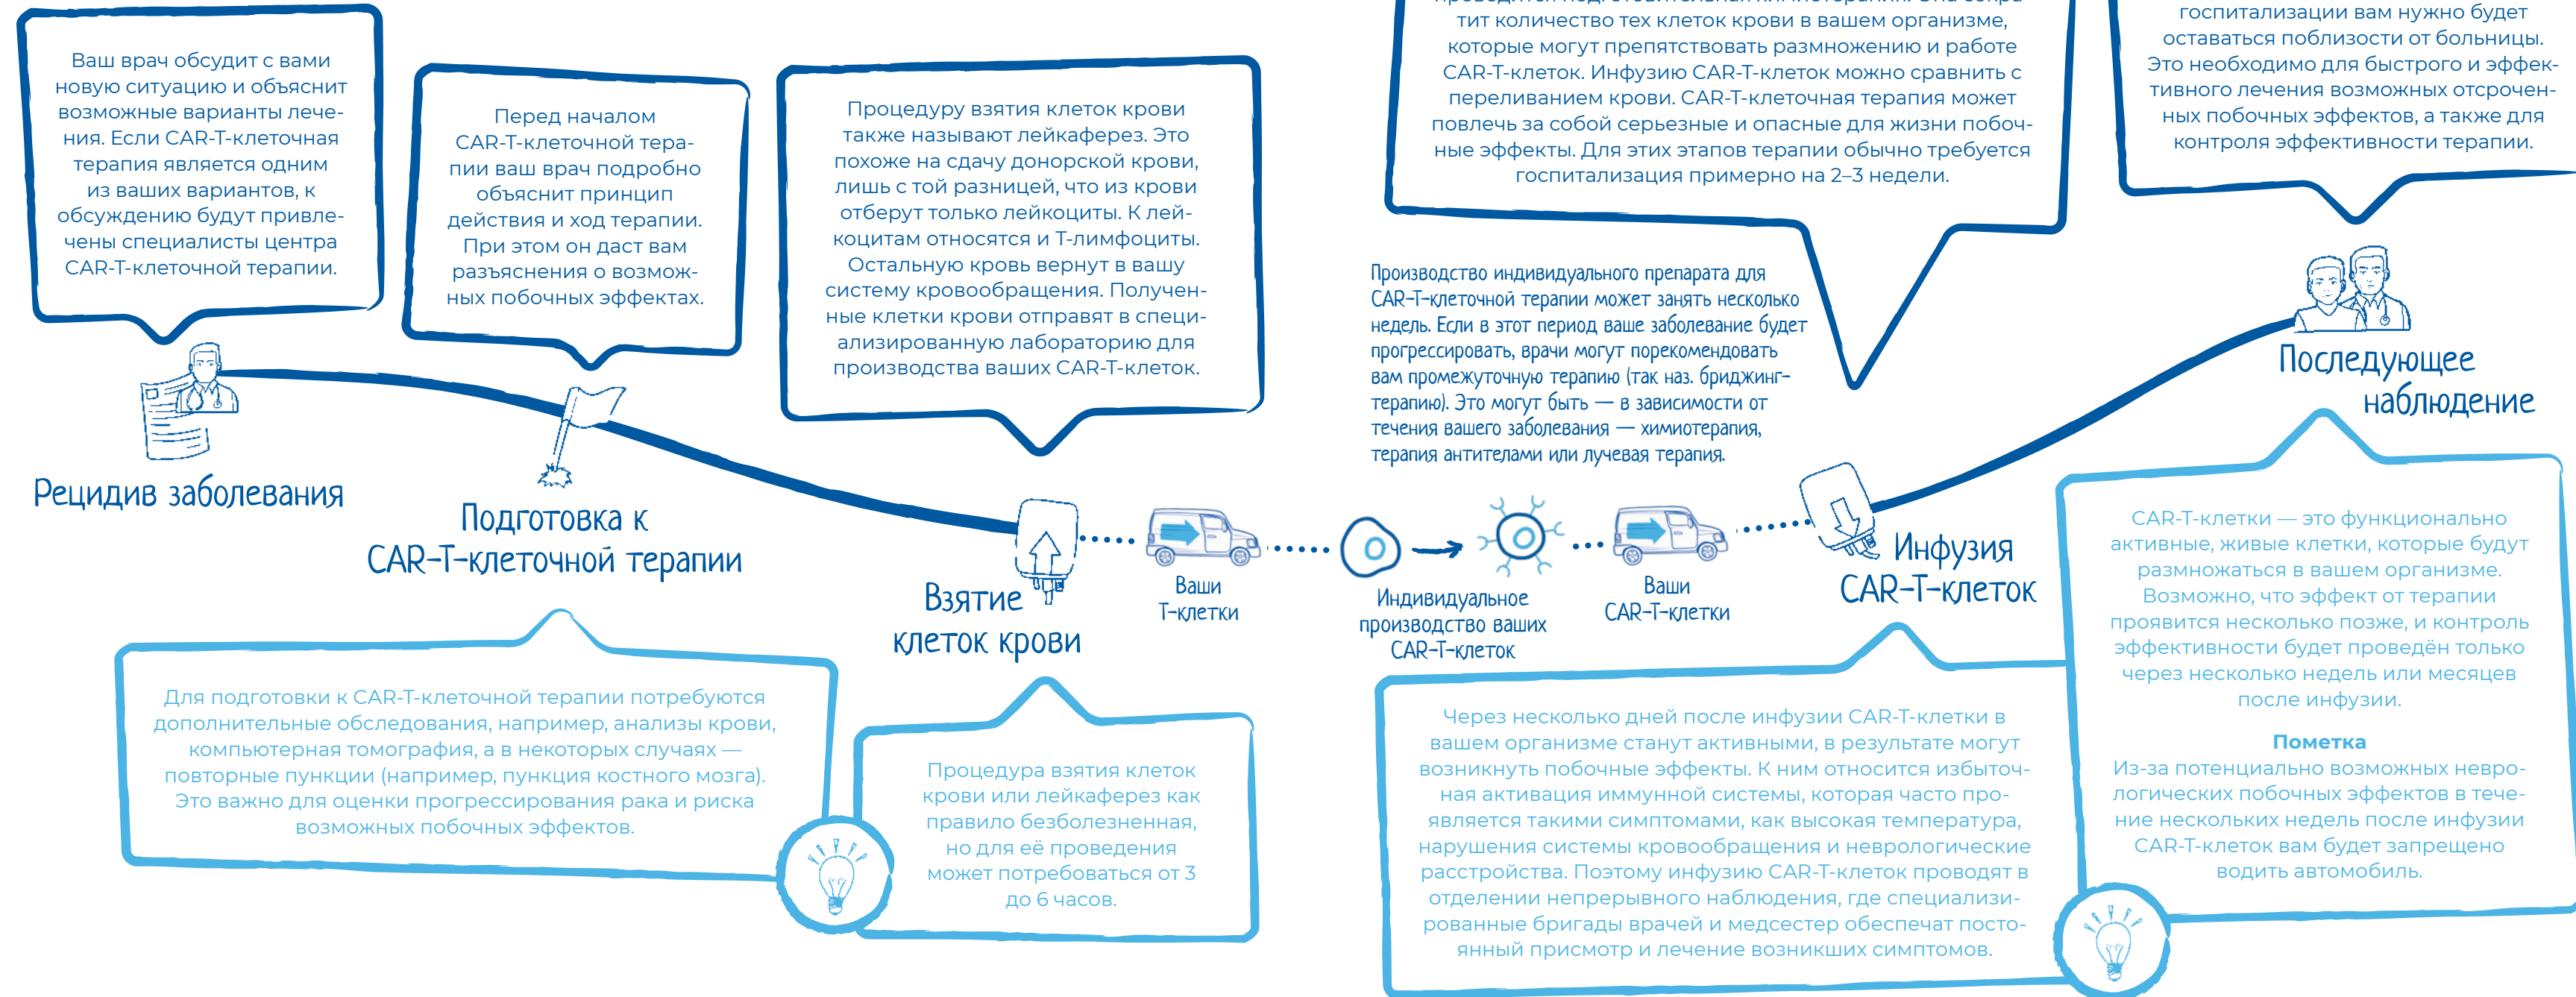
Ваш врач обсудит с вами новую ситуацию и объяснит возможные варианты лечения. Если CAR-T-клеточная терапия является одним из ваших вариантов, к обсуждению будут привлечены специалисты центра CAR-T-клеточной терапии.

Перед началом CAR-T-клеточной терапии ваш врач подробно объяснит принцип действия и ход терапии. При этом он даст вам разъяснения о возможных побочных эффектах.

Процедуру взятия клеток крови также называют лейкаферез. Это похоже на сдачу донорской крови, лишь с той разницей, что из крови отберут только лейкоциты. К лейкоцитам относятся и Т-лимфоциты. Остальную кровь вернут в вашу систему кровообращения. Полученные клетки крови отправят в специализированную лабораторию для производства ваших CAR-T-клеток.

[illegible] тит количество тех клеток крови в вашем организме, которые могут препятствовать размножению и работе CAR-T-клеток. Инфузию CAR-T-клеток можно сравнить с переливанием крови. CAR-T-клеточная терапия может повлечь за собой серьезные и опасные для жизни побочные эффекты. Для этих этапов терапии обычно требуется госпитализация примерно на 2–3 недели.

госпитализации вам нужно будет оставаться поблизости от больницы. Это необходимо для быстрого и эффективного лечения возможных отсроченных побочных эффектов, а также для контроля эффективности терапии.

Производство индивидуального препарата для CAR-T-клеточной терапии может занять несколько недель. Если в этот период ваше заболевание будет прогрессировать, врачи могут порекомендовать вам промежуточную терапию (так наз. бриджинг-терапию). Это могут быть — в зависимости от течения вашего заболевания — химиотерапия, терапия антителами или лучевая терапия.

Рецидив заболевания

Подготовка к CAR-T-клеточной терапии

Взятие клеток крови

Ваши Т-клетки

Индивидуальное производство ваших CAR-T-клеток

Ваши CAR-T-клетки

Инфузия CAR-T-клеток

Последующее наблюдение

Для подготовки к CAR-T-клеточной терапии потребуются дополнительные обследования, например, анализы крови, компьютерная томография, а в некоторых случаях — повторные пункции (например, пункция костного мозга). Это важно для оценки прогрессирования рака и риска возможных побочных эффектов.

Процедура взятия клеток крови или лейкаферез как правило безболезненная, но для её проведения может потребоваться от 3 до 6 часов.

Через несколько дней после инфузии CAR-T-клетки в вашем организме станут активными, в результате могут возникнуть побочные эффекты. К ним относится избыточная активация иммунной системы, которая часто проявляется такими симптомами, как высокая температура, нарушения системы кровообращения и неврологические расстройства. Поэтому инфузию CAR-T-клеток проводят в отделении непрерывного наблюдения, где специализированные бригады врачей и медсестер обеспечат постоянный присмотр и лечение возникших симптомов.

CAR-T-клетки — это функционально активные, живые клетки, которые будут размножаться в вашем организме. Возможно, что эффект от терапии проявится несколько позже, и контроль эффективности будет проведён только через несколько недель или месяцев после инфузии.

Пометка
Из-за потенциально возможных неврологических побочных эффектов в течение нескольких недель после инфузии CAR-T-клеток вам будет запрещено водить автомобиль.